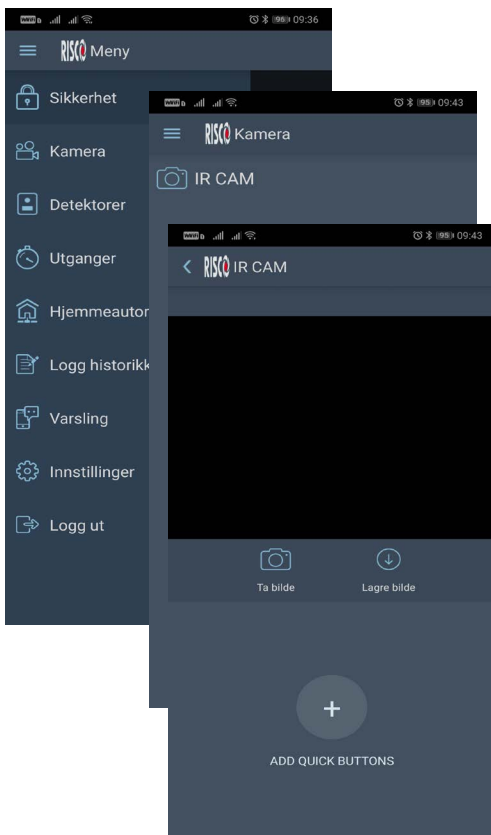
96 09:36
RISCO Meny
Sikkerhet
Kamera
Detektorer
Utganger
Hjemmeautor
Logg historikk
Varsling
Innstillinger
Logg ut

95 09:43
RISCO Kamera
IR CAM

95 09:43
RISCO IR CAM
Ta bilde
Lagre bilde
+
ADD QUICK BUTTONS